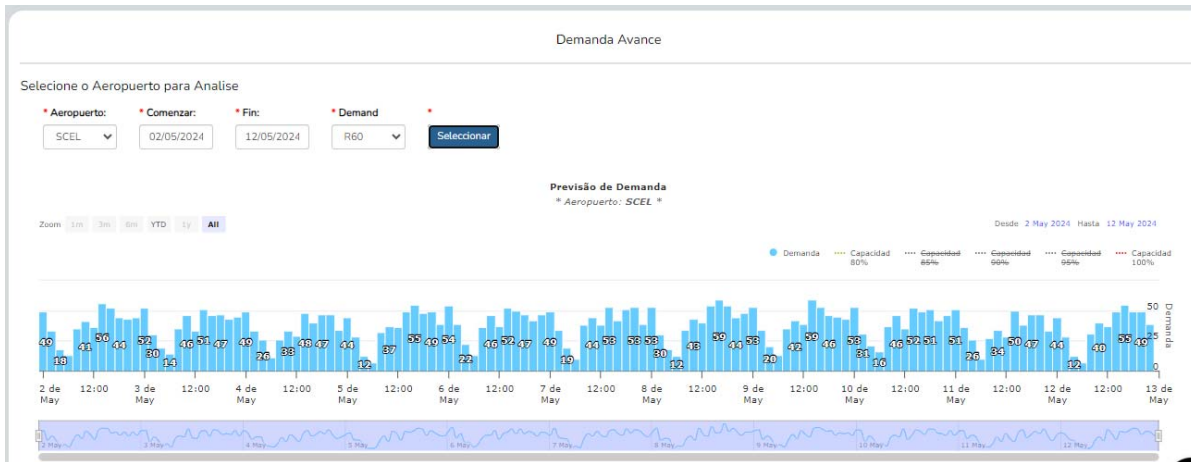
Demanda Avance

Selecione o Aeropuerto para Analise

* Aeropuerto: SCEL
* Comenzar: 02/05/2024
* Fin: 12/05/2024
* Demand R60
*
Seleccionar

Previsão de Demanda
* Aeropuerto: SCEL *

Zoom 1m 3m 6m YTD 1y All

Desde 2 May 2024 Hasta 12 May 2024

Demanda
Capacidad 80%
Capacidad 85%
Capacidad 90%
Capacidad 95%
Capacidad 100%

49 18 41 56 44 52 30 14 46 51 47 49 26 33 48 47 44 12 37 55 49 54 22 46 52 47 49 19 44 53 53 53 30 12 43 59 44 53 20 42 59 46 53 31 16 46 52 51 51 26 34 50 47 44 12 40 55 49

50
25
0
Demanda

2 de May 12:00 3 de May 12:00 4 de May 12:00 5 de May 12:00 6 de May 12:00 7 de May 12:00 8 de May 12:00 9 de May 12:00 10 de May 12:00 11 de May 12:00 12 de May 12:00 13 de May

2 May 3 May 4 May 5 May 6 May 7 May 8 May 9 May 10 May 11 May 12 May